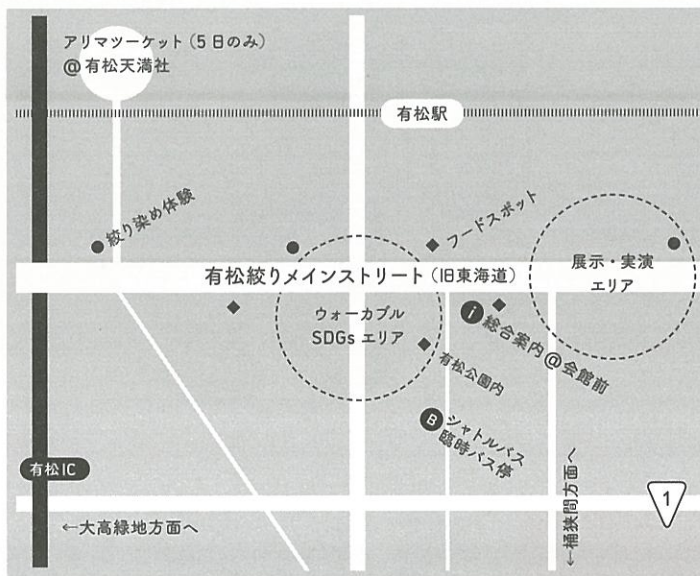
アリマツーケット（5日のみ）
@有松天満社

有松駅

絞り染め体験

フードスポット

展示・実演
エリア

有松絞りメインストリート（旧東海道）

ウォーカブル
SDGs エリア

i 総合案内@会館前

有松公園内

B シャトルバス
臨時バス停

有松IC

←大高緑地方面へ

←桶狭間方面へ

1